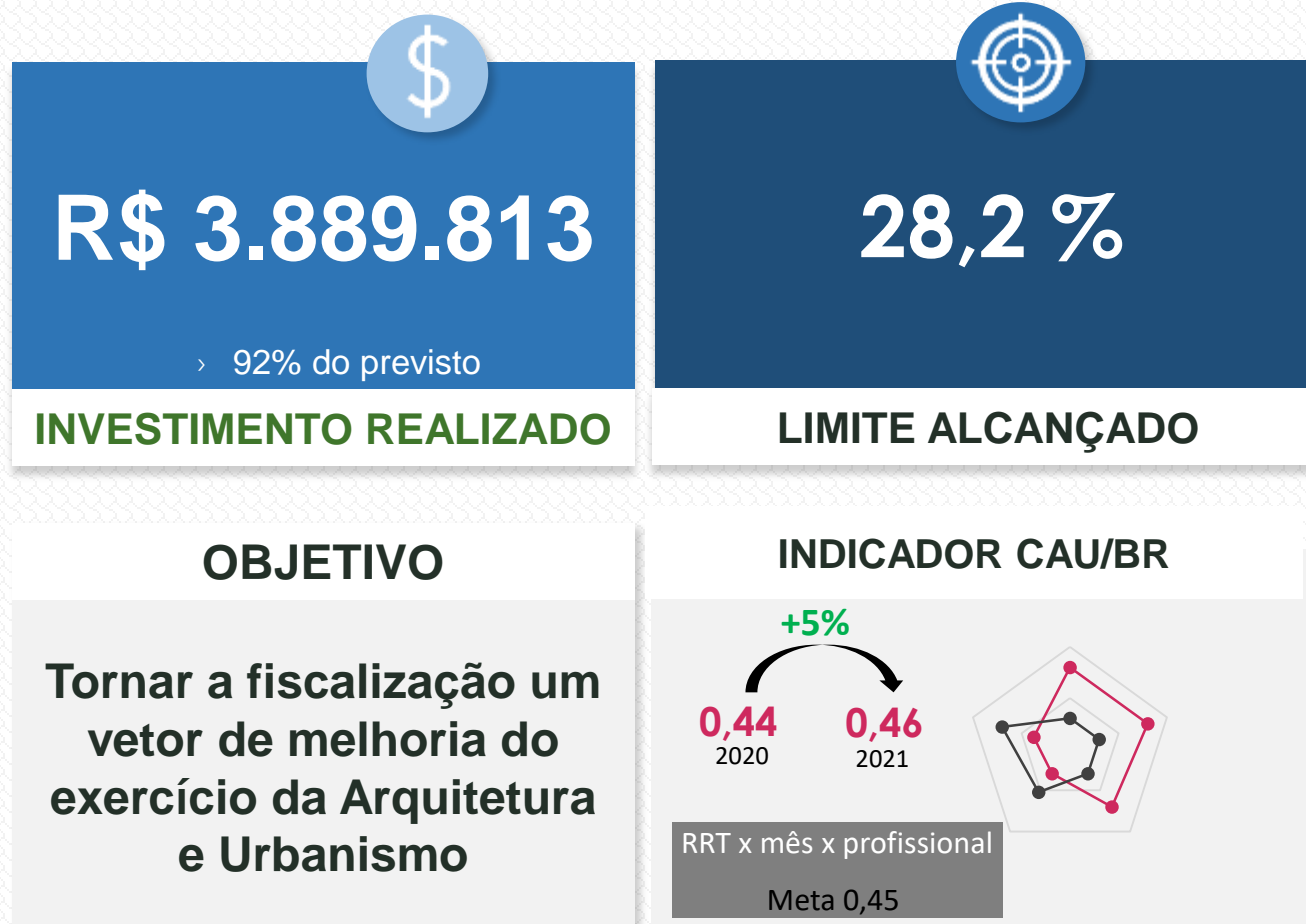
R$ 3.889.813

› 92% do previsto

INVESTIMENTO REALIZADO

28,2 %

LIMITE ALCANÇADO

OBJETIVO

Tornar a fiscalização um vetor de melhoria do exercício da Arquitetura e Urbanismo

INDICADOR CAU/BR

+5%

0,44
2020

0,46
2021

RRT x mês x profissional

Meta 0,45